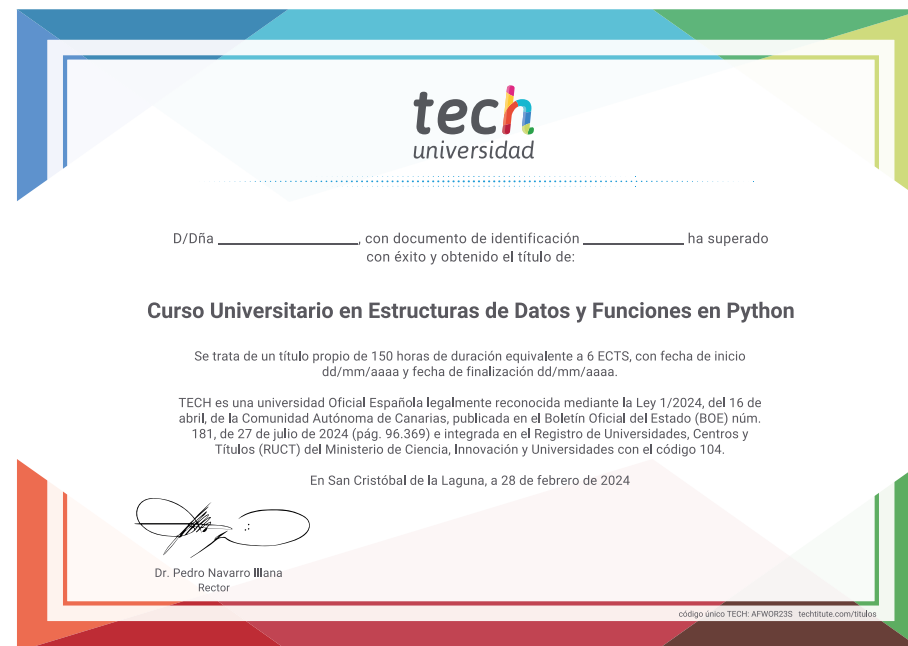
tech
universidad

D/Dña ____________________, con documento de identificación ______________ ha superado con éxito y obtenido el título de:

Curso Universitario en Estructuras de Datos y Funciones en Python

Se trata de un título propio de 150 horas de duración equivalente a 6 ECTS, con fecha de inicio dd/mm/aaaa y fecha de finalización dd/mm/aaaa.

TECH es una universidad Oficial Española legalmente reconocida mediante la Ley 1/2024, del 16 de abril, de la Comunidad Autónoma de Canarias, publicada en el Boletín Oficial del Estado (BOE) núm. 181, de 27 de julio de 2024 (pág. 96.369) e integrada en el Registro de Universidades, Centros y Títulos (RUCT) del Ministerio de Ciencia, Innovación y Universidades con el código 104.

En San Cristóbal de la Laguna, a 28 de febrero de 2024

Dr. Pedro Navarro Illana
Rector

código único TECH: AFWOR23S techtitute.com/titulos